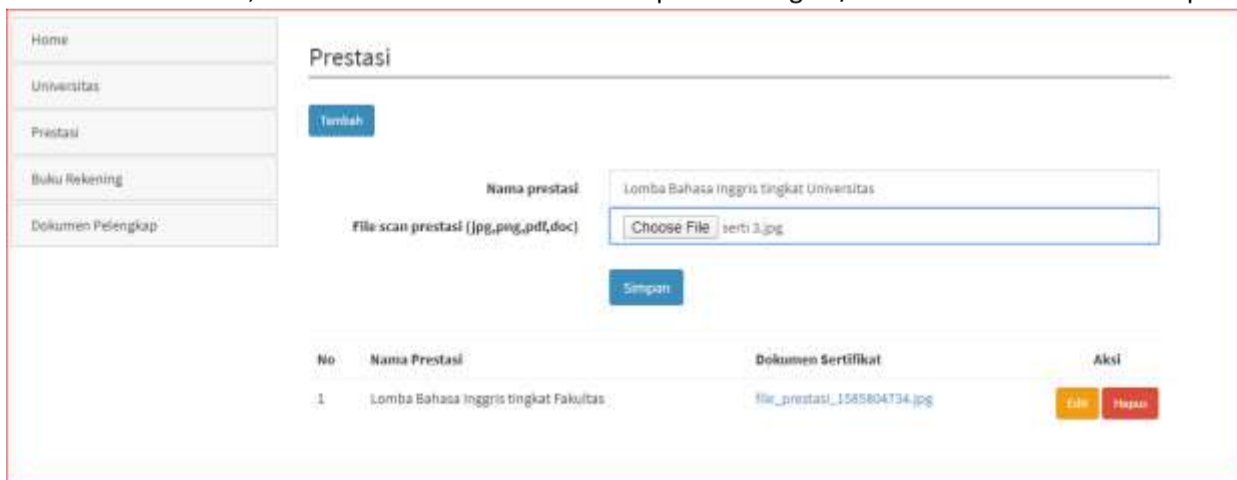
Home

Universitas

Prestasi

Buku Rekening

Dokumen Pelengkap

Prestasi

Tambah

Nama prestasi Lomba Bahasa Inggris tingkat Universitas

File scan prestasi (jpg,png,pdf,doc) Choose File serti 3.jpg

Simpan

| No | Nama Prestasi | Dokumen Sertifikat | Aksi |
|---|---|---|---|
| 1 | Lomba Bahasa Inggris tingkat Fakultas | file_prestasi_1585804734.jpg | Edit Hapus |